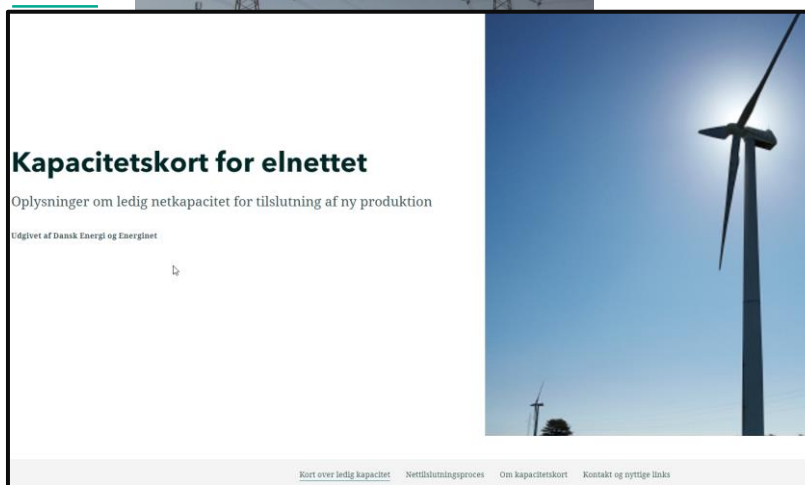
Kapacitetskort for elnettet

Oplysninger om ledig netkapacitet for tilslutning af ny produktion

Udgivet af Dansk Energi og Energinet

Kort over ledig kapacitet    Nettilslutningsproces    Om kapacitetskort    Kontakt og nyttige links